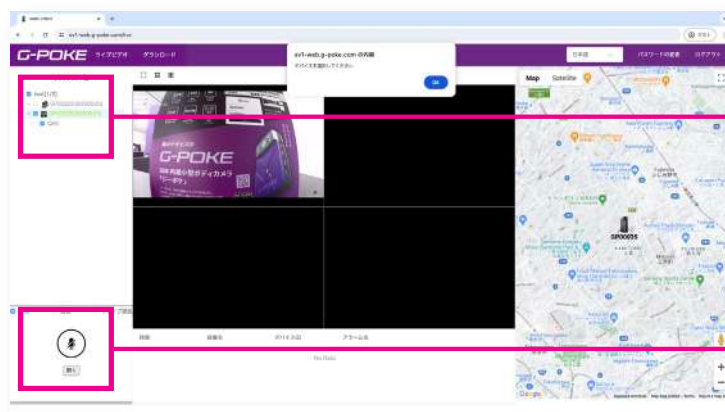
G-POKE ライブビデオ ダウンロード

sv1-web.g-poke.com の内容
デバイスを選択してください。
OK

日本語 パスワードの変更 ログアウト

Map Satellite

G-POKE
業務用 高画小型ボディカメラ

SR00035

日時 速度 デバイス ID アラーム名

No Data

Google